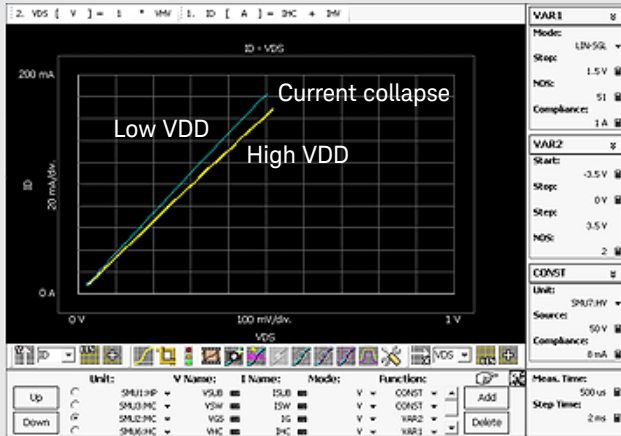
2. VDS [ V ] = 1 * VHV 1. ID [ A ] = IHC + IHV

ID - VDS

200 mA

Current collapse

Low VDD

High VDD

ID

20 mA/div.

0 A

0 V

100 mV/div.

1 V

VDS

ID

VDS

VAR1
Mode:
LIN-SGL
Stop:
1.5 V
NOS:
51
Compliance:
1 A

VAR2
Start:
-3.5 V
Stop:
0 V
Step:
3.5 V
NOS:
2

CONST
Unit:
SMU7:HV
Source:
50 V
Compliance:
8 mA

Unit: V Name: I Name: Mode: Function:

Up
Down

SMU1:HP VSUB ISUB V CONST
SMU2:MC VSW ISW V CONST
SMU3:MC VGS IG V VAR2
SMU6:HC VHC IHC V VAR1

Add
Delete

Meas. Time:
500 us
Step Time:
2 ms